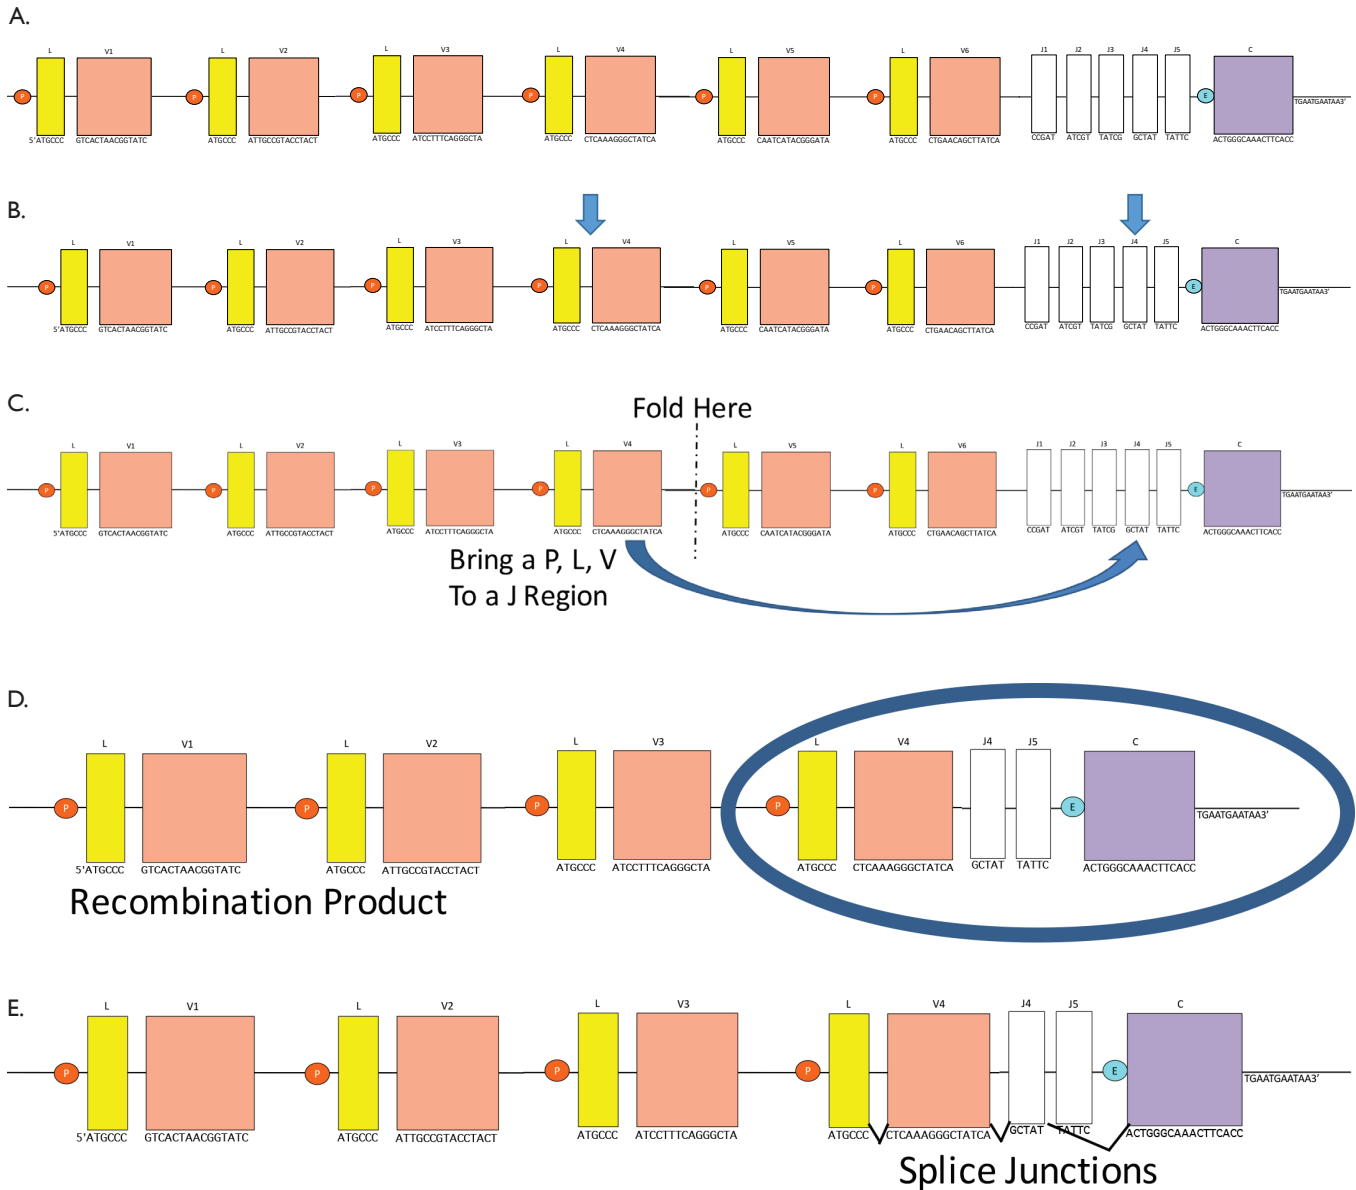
A.

P L V1 P L V2 P L V3 P L V4 P L V5 P L V6 J1 J2 J3 J4 J5 E C

5'ATGCCC GTCACTAACGGTATC ATGCCC ATTGCCGTACCTACT ATGCCC ATCCTTTCAGGGCTA ATGCCC CTCAAAGGGCTATCA ATGCCC CAATCATACGGGATA ATGCCC CTGAACAGCTTATCA CCGAT ATCGT TATCG GCTAT TATTC ACTGGGCAAACTTCACC TGAATGAATAA3'

B.

P L V1 P L V2 P L V3 P L V4 P L V5 P L V6 J1 J2 J3 J4 J5 E C

5'ATGCCC GTCACTAACGGTATC ATGCCC ATTGCCGTACCTACT ATGCCC ATCCTTTCAGGGCTA ATGCCC CTCAAAGGGCTATCA ATGCCC CAATCATACGGGATA ATGCCC CTGAACAGCTTATCA CCGAT ATCGT TATCG GCTAT TATTC ACTGGGCAAACTTCACC TGAATGAATAA3'

C.

Fold Here

P L V1 P L V2 P L V3 P L V4 P L V5 P L V6 J1 J2 J3 J4 J5 E C

5'ATGCCC GTCACTAACGGTATC ATGCCC ATTGCCGTACCTACT ATGCCC ATCCTTTCAGGGCTA ATGCCC CTCAAAGGGCTATCA ATGCCC CAATCATACGGGATA ATGCCC CTGAACAGCTTATCA CCGAT ATCGT TATCG GCTAT TATTC ACTGGGCAAACTTCACC TGAATGAATAA3'

Bring a P, L, V
To a J Region

D.

P L V1 P L V2 P L V3 P L V4 J4 J5 E C

5'ATGCCC GTCACTAACGGTATC ATGCCC ATTGCCGTACCTACT ATGCCC ATCCTTTCAGGGCTA ATGCCC CTCAAAGGGCTATCA GCTAT TATTC ACTGGGCAAACTTCACC TGAATGAATAA3'

Recombination Product

E.

P L V1 P L V2 P L V3 P L V4 J4 J5 E C

5'ATGCCC GTCACTAACGGTATC ATGCCC ATTGCCGTACCTACT ATGCCC ATCCTTTCAGGGCTA ATGCCC CTCAAAGGGCTATCA GCTAT TATTC ACTGGGCAAACTTCACC TGAATGAATAA3'

Splice Junctions